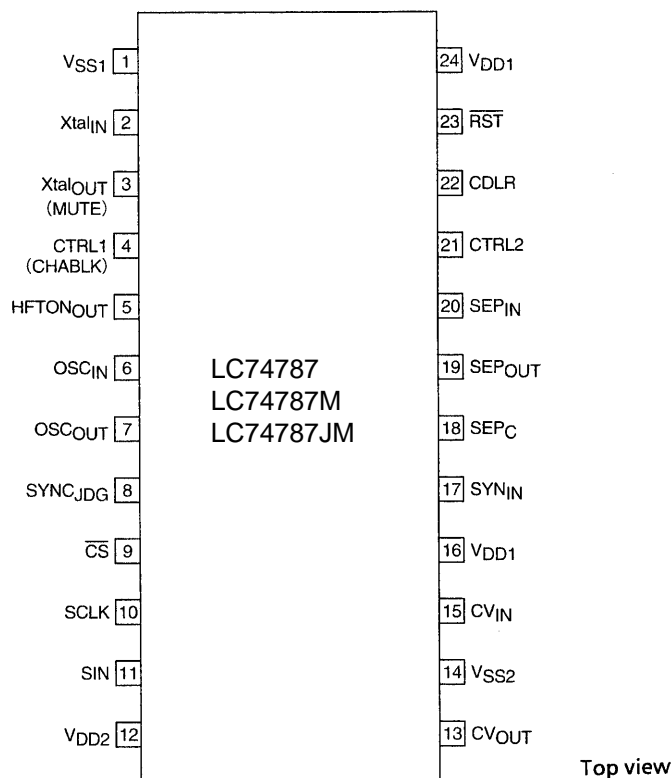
$V_{SS1}$ 1
$Xtal_{IN}$ 2
$Xtal_{OUT}$ 3
(MUTE)
CTRL1 4
(CHABLK)
$HFTON_{OUT}$ 5
$OSC_{IN}$ 6
$OSC_{OUT}$ 7
$SYNC_{JDG}$ 8
$\overline{CS}$ 9
SCLK 10
SIN 11
$V_{DD2}$ 12

LC74787
LC74787M
LC74787JM

24 $V_{DD1}$
23 $\overline{RST}$
22 CDLR
21 CTRL2
20 $SEP_{IN}$
19 $SEP_{OUT}$
18 $SEP_{C}$
17 $SYN_{IN}$
16 $V_{DD1}$
15 $CV_{IN}$
14 $V_{SS2}$
13 $CV_{OUT}$

Top view